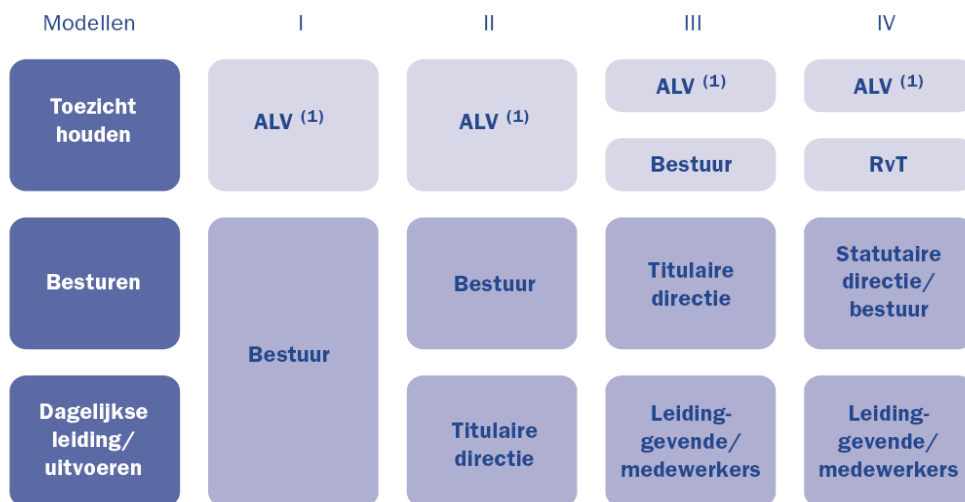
| Modellen | I | II | III | IV |
|---|---|---|---|---|
| Toezicht houden | ALV $^{(1)}$ | ALV $^{(1)}$ | ALV $^{(1)}$ / Bestuur | ALV $^{(1)}$ / RvT |
| Besturen | Bestuur | Bestuur | Titulaire directie | Statutaire directie/ bestuur |
| Dagelijkse leiding/ uitvoeren | Bestuur | Titulaire directie | Leidinggevende/ medewerkers | Leidinggevende/ medewerkers |